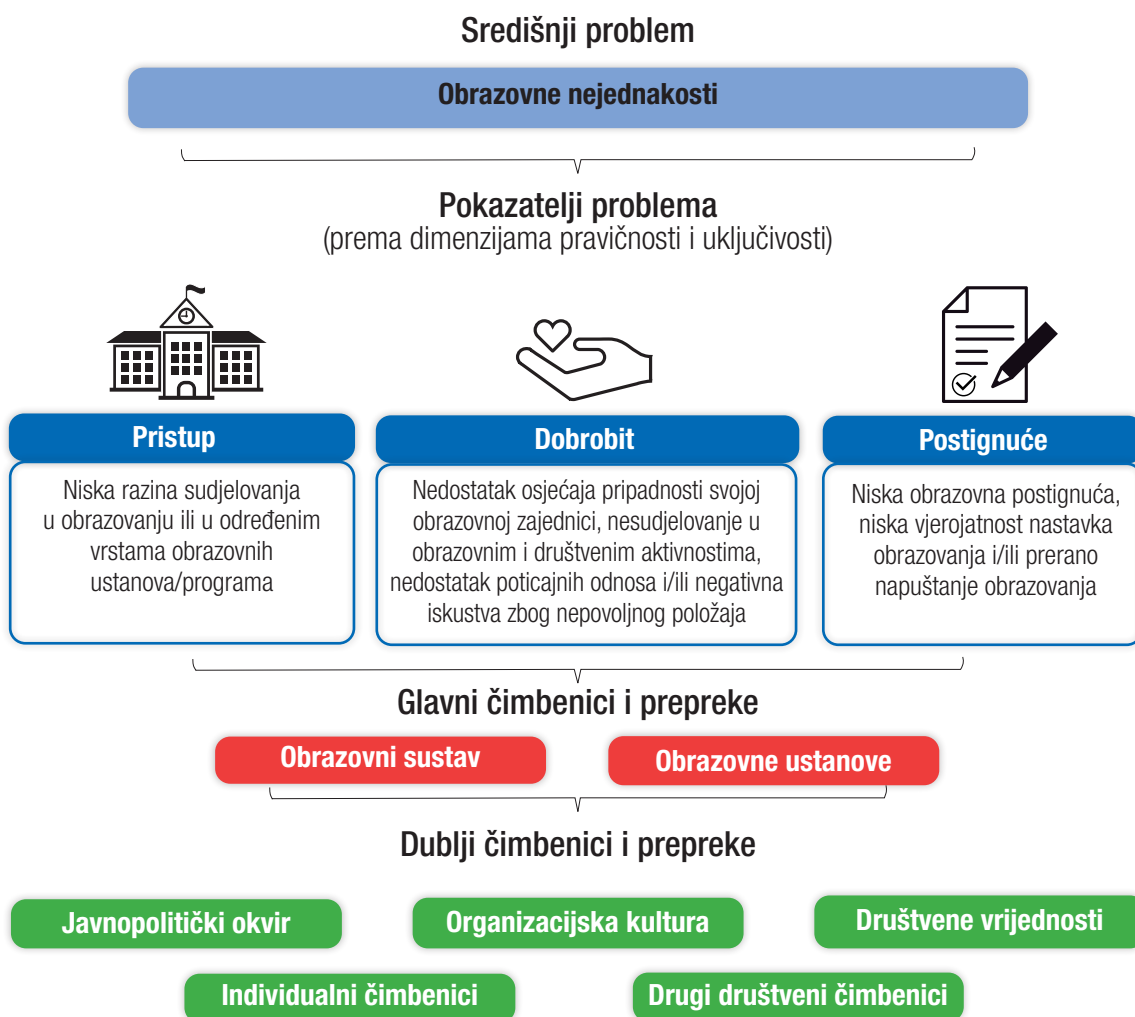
Središnji problem

Obrazovne nejednakosti

Pokazatelji problema
(prema dimenzijama pravičnosti i uključivosti)

Pristup

Niska razina sudjelovanja u obrazovanju ili u određenim vrstama obrazovnih ustanova/programa

Dobrobit

Nedostatak osjećaja pripadnosti svojoj obrazovnoj zajednici, nesudjelovanje u obrazovnim i društvenim aktivnostima, nedostatak poticajnih odnosa i/ili negativna iskustva zbog nepovoljnog položaja

Postignuće

Niska obrazovna postignuća, niska vjerojatnost nastavka obrazovanja i/ili prerano napuštanje obrazovanja

Glavni čimbenici i prepreke

Obrazovni sustav

Obrazovne ustanove

Dublji čimbenici i prepreke

Javnopolitički okvir

Organizacijska kultura

Društvene vrijednosti

Individualni čimbenici

Drugi društveni čimbenici